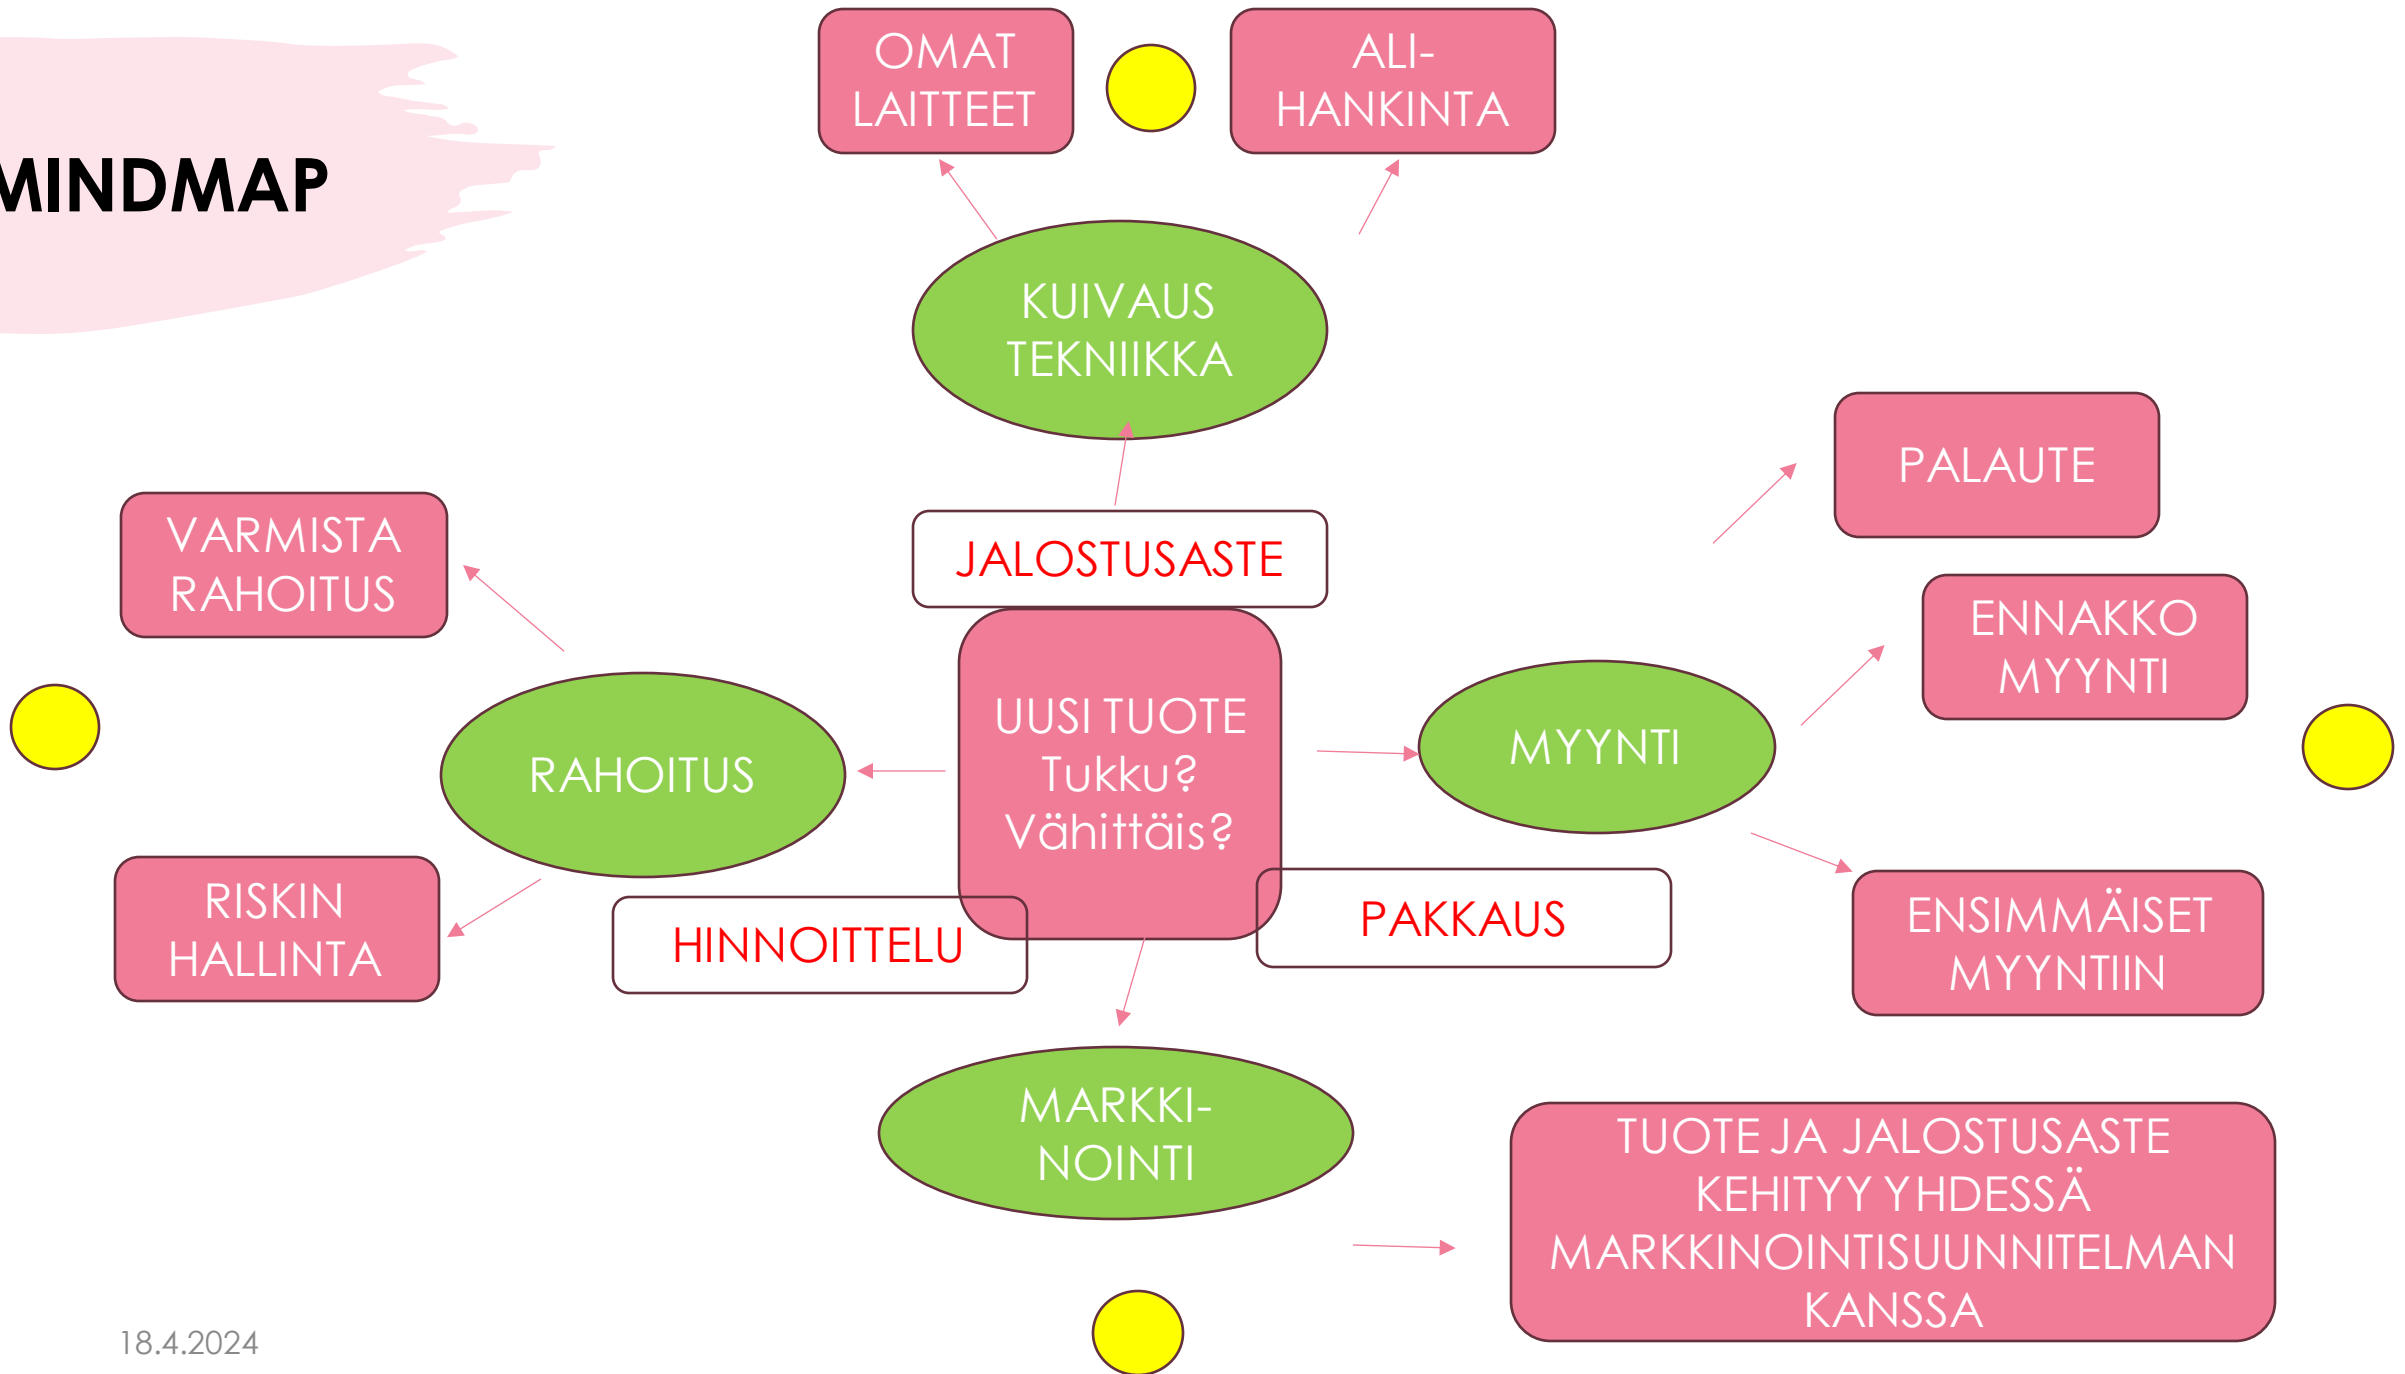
MINDMAP

OMAT LAITTEET

ALI-HANKINTA

KUIVAUS TEKNIIKKA

PALAUTE

VARMISTA RAHOITUS

JALOSTUSASTE

ENNAKKO MYYNTI

UUSI TUOTE Tukku? Vähittäis?

RAHOITUS

MYYNTI

RISKIN HALLINTA

HINNOITTELU

PAKKAUS

ENSIMMÄISET MYYNTIIN

MARKKI-NOINTI

TUOTE JA JALOSTUSASTE KEHITYY YHDESSÄ MARKKINOINTISUUNNITELMAN KANSSA

18.4.2024